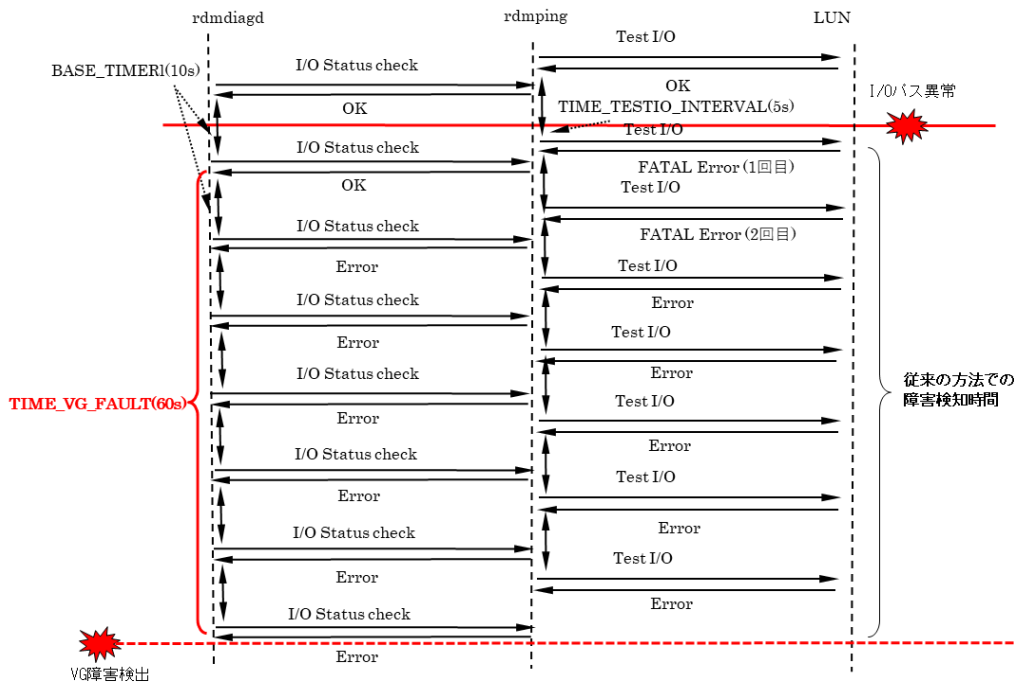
rdmdiagd

rdmping

LUN

BASE_TIMERl(10s)

I/O Status check

OK

Test I/O

OK

TIME_TESTIO_INTERVAL(5s)

I/Oパス異常

Test I/O

I/O Status check

OK

FATAL Error (1回目)

Test I/O

I/O Status check

FATAL Error (2回目)

Error

Test I/O

I/O Status check

Error

Error

Test I/O

I/O Status check

Error

TIME_VG_FAULT(60s)

Error

Test I/O

従来の方法での障害検知時間

I/O Status check

Error

Error

Test I/O

I/O Status check

Error

Error

Test I/O

I/O Status check

Error

VG障害検出

Error